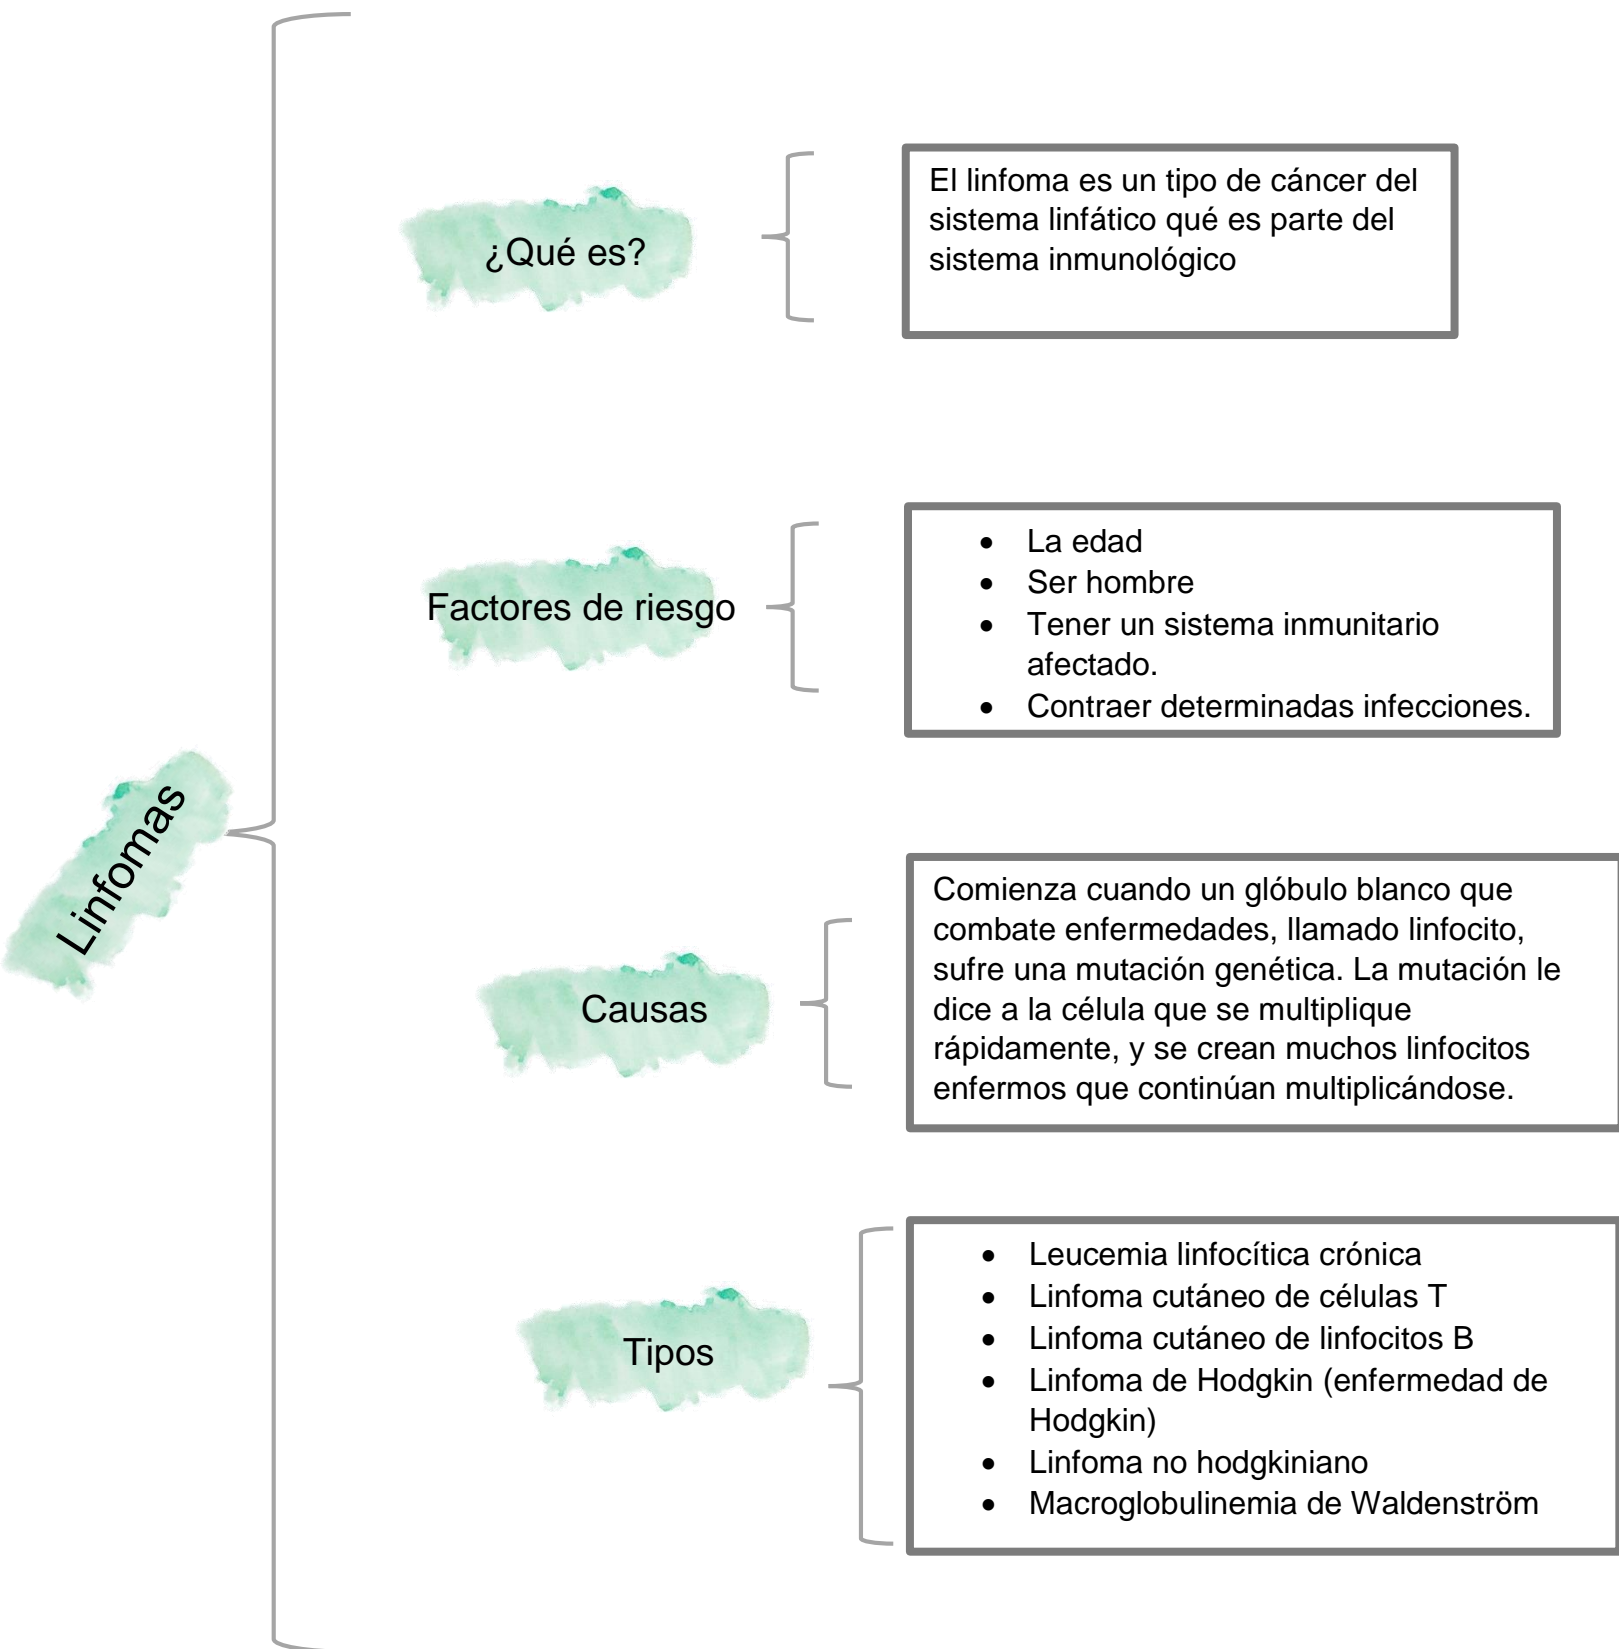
Linfomas

¿Qué es?

El linfoma es un tipo de cáncer del sistema linfático qué es parte del sistema inmunológico

Factores de riesgo

- La edad
- Ser hombre
- Tener un sistema inmunitario afectado.
- Contraer determinadas infecciones.

Causas

Comienza cuando un glóbulo blanco que combate enfermedades, llamado linfocito, sufre una mutación genética. La mutación le dice a la célula que se multiplique rápidamente, y se crean muchos linfocitos enfermos que continúan multiplicándose.

Tipos

- Leucemia linfocítica crónica
- Linfoma cutáneo de células T
- Linfoma cutáneo de linfocitos B
- Linfoma de Hodgkin (enfermedad de Hodgkin)
- Linfoma no hodgkiniano
- Macroglobulinemia de Waldenström